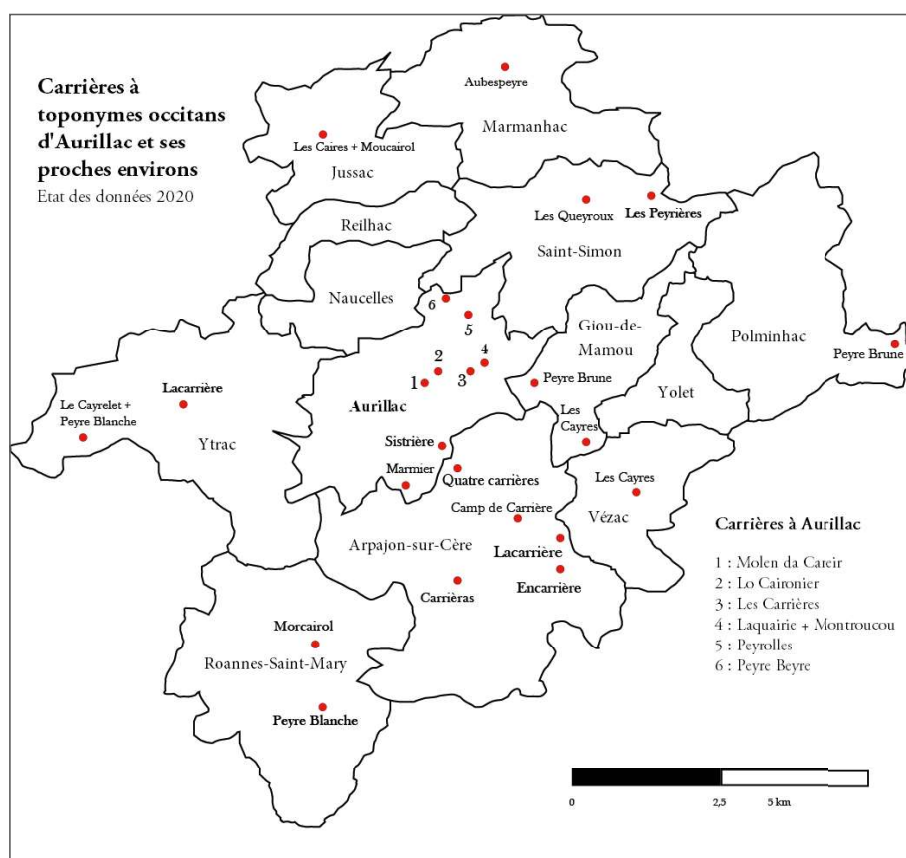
Carrières à toponymes occitans d'Aurillac et ses proches environs
Etat des données 2020

Aubespeyre
Marmanhac
Les Caires + Moucairol
Jussac
Les Queyroux
Les Peyrières
Reilhac
Saint-Simon
Naucelles
6
5
Giou-de-Mamou
Polminhac
Peyre Brune
2
4
1
3
Peyre Brune
Yolet
Le Cayrelet + Peyre Blanche
Lacarrière
Aurillac
Les Cayres
Ytrac
Sistrière
Marmier
Quatre carrières
Les Cayres
Camp de Carrière
Vézac
Arpajon-sur-Cère
Lacarrière
Encarrière
Carrièras
Morcairol
Roannes-Saint-Mary
Peyre Blanche

Carrières à Aurillac
1 : Molen da Careir
2 : Lo Caironier
3 : Les Carrières
4 : Laquairie + Montroucou
5 : Peyrolles
6 : Peyre Beyre

0
2,5
5 km